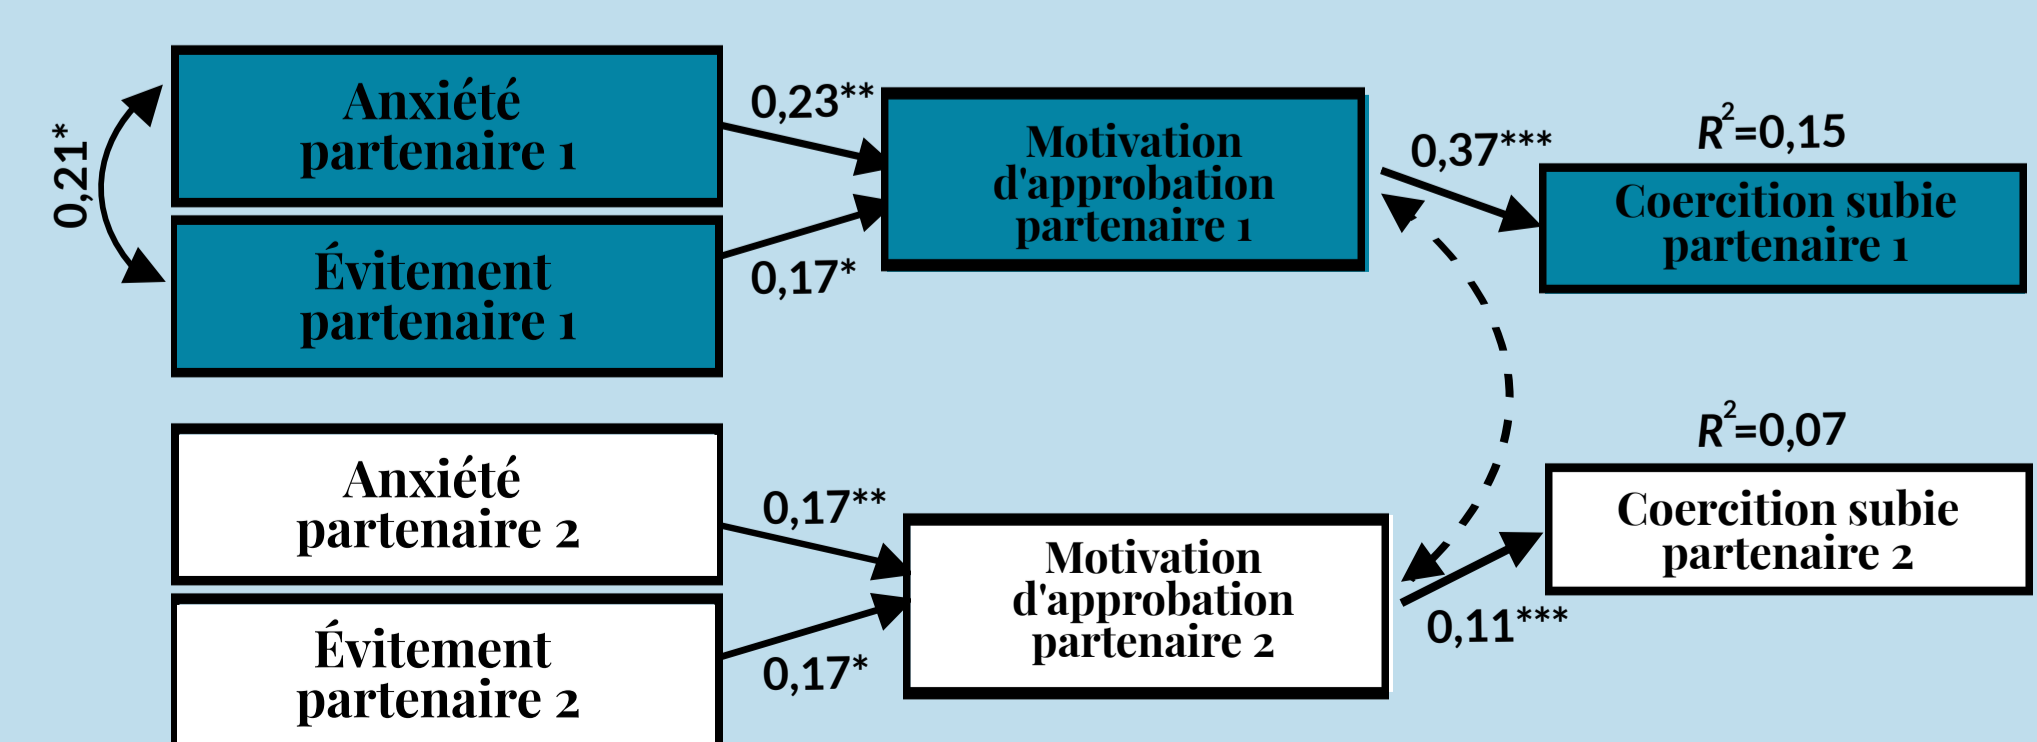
0,21*

Anxiété partenaire 1

Évitement partenaire 1

0,23**

0,17*

Motivation d'approbation partenaire 1

0,37***

$R^2$=0,15

Coercition subie partenaire 1

$R^2$=0,07

Anxiété partenaire 2

Évitement partenaire 2

0,17**

0,17*

Motivation d'approbation partenaire 2

Coercition subie partenaire 2

0,11***